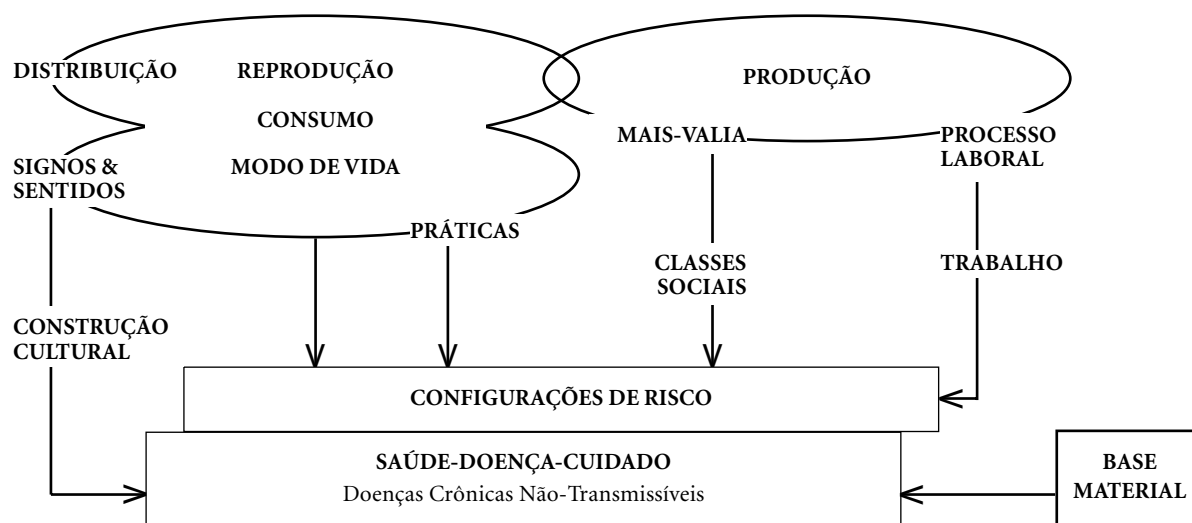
DISTRIBUIÇÃO
REPRODUÇÃO
CONSUMO
SIGNOS & SENTIDOS
MODO DE VIDA
PRODUÇÃO
MAIS-VALIA
PROCESSO LABORAL
PRÁTICAS
CLASSES SOCIAIS
TRABALHO
CONSTRUÇÃO CULTURAL
CONFIGURAÇÕES DE RISCO
SAÚDE-DOENÇA-CUIDADO
Doenças Crônicas Não-Transmissíveis
BASE MATERIAL